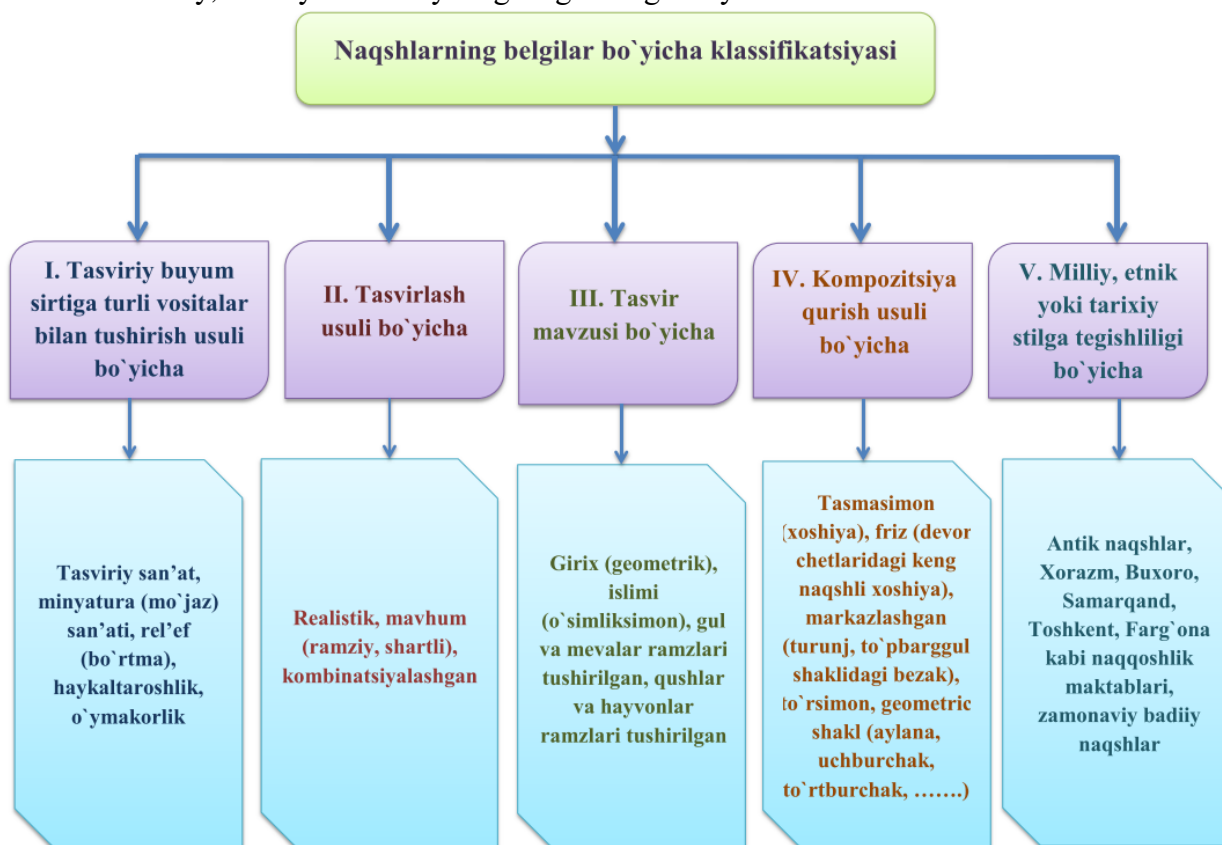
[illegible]

Naqshlarning belgilar bo`yicha klassifikatsiyasi

I. Tasviriy buyum sirtiga turli vositalar bilan tushirish usuli bo`yicha

II. Tasvirlash usuli bo`yicha

III. Tasvir mavzusi bo`yicha

IV. Kompozitsiya qurish usuli bo`yicha

V. Milliy, etnik yoki tarixiy stilga tegishliligi bo`yicha

Tasviriy san'at, minyatura (mo`jaz) san'ati, rel'ef (bo`rtma), haykaltaroshlik, o`ymakorlik

Realistik, mavhum (ramziy, shartli), kombinatsiyalashgan

Girix (geometrik), islimi (o`simliksimon), gul va mevalar ramzlari tushirilgan, qushlar va hayvonlar ramzlari tushirilgan

Tasmasimon (xoshiya), friz (devor chetlaridagi keng naqshli xoshiya), markazlashgan (turunj, to`pbarggul shaklidagi bezak), to`rsimon, geometric shakl (aylana, uchburchak, to`rtburchak, …….)

Antik naqshlar, Xorazm, Buxoro, Samarqand, Toshkent, Farg`ona kabi naqqoshlik maktablari, zamonaviy badiiy naqshlar